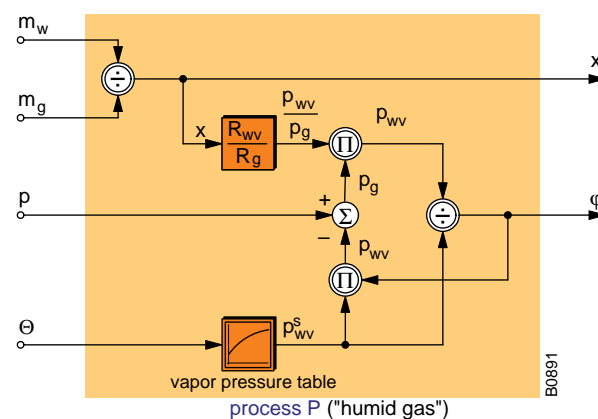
$m_w$

$m_g$

x

$\div$

x

$\frac{R_{wv}}{R_g}$

$\frac{p_{wv}}{p_g}$

$\Pi$

$p_{wv}$

$p_g$

p

+

$\Sigma$

−

$\div$

φ

$p_{wv}$

$\Pi$

Θ

$p^s_{wv}$

vapor pressure table

B0891

process P ("humid gas")